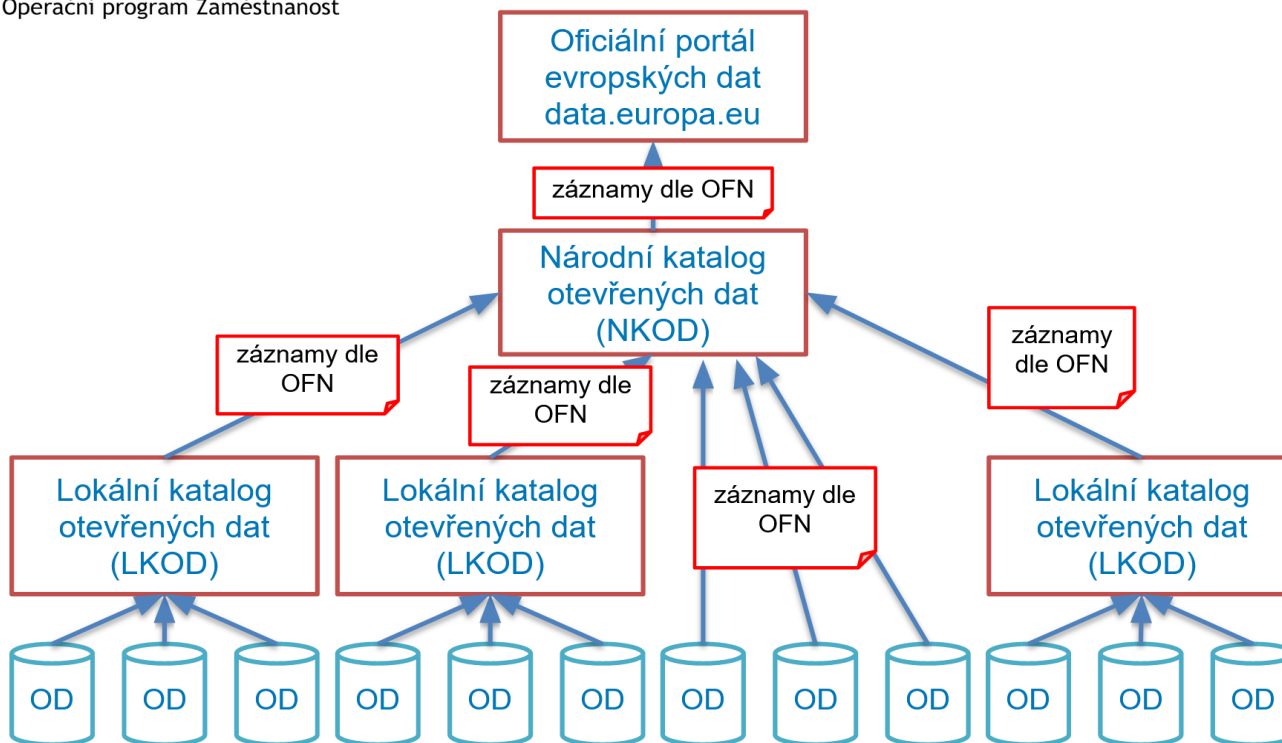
Operační program Zaměstnanost

Oficiální portál evropských dat data.europa.eu

záznamy dle OFN

Národní katalog otevřených dat (NKOD)

záznamy dle OFN

záznamy dle OFN

záznamy dle OFN

záznamy dle OFN

Lokální katalog otevřených dat (LKOD)

Lokální katalog otevřených dat (LKOD)

Lokální katalog otevřených dat (LKOD)

OD OD OD OD OD OD OD OD OD OD OD OD